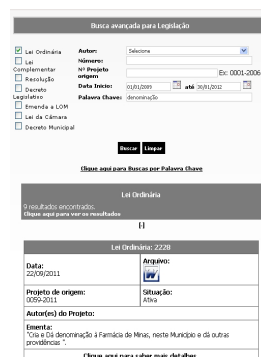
Busca avançada para Legislação

Lei Ordinária
Lei Complementar
Resolução
Decreto Legislativo
Emenda a LOM
Lei da Câmara
Decreto Municipal

Autor: Selecione
Número:
Nº Projeto origem
Ex: 0001-2006
Data Início: 01/01/2009 até 30/01/2012
Palavra Chave: denominação

Buscar Limpar

Clique aqui para Buscas por Palavra Chave

Lei Ordinária
9 resultados encontrados.
Clique aqui para ver os resultados

[1]

Lei Ordinária: 2228

Data:
22/09/2011

Arquivo:

Projeto de origem:
0059-2011

Situação:
Ativa

Autor(es) do Projeto:

Ementa:
"Cria e Dá denominação à Farmácia de Minas, neste Município e dá outras providências ".

Clique aqui para saber mais detalhes